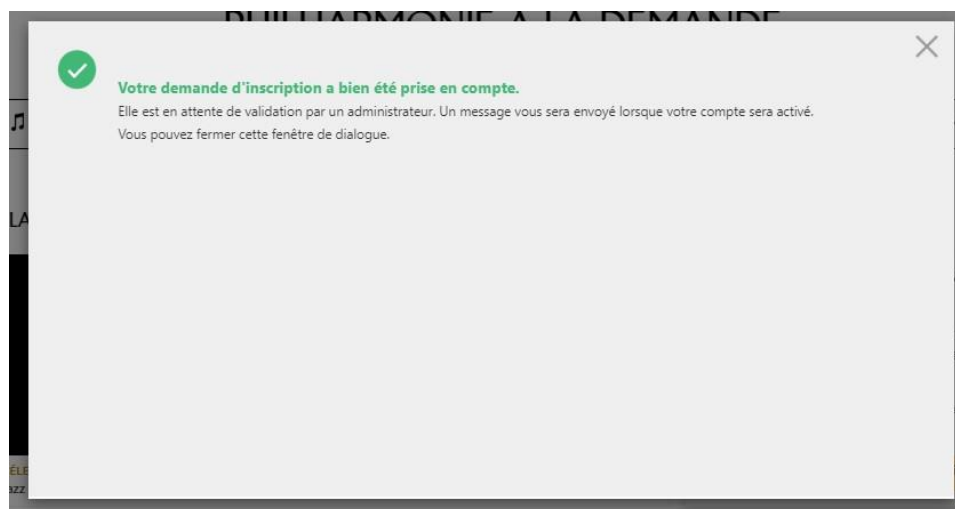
PHILHARMONIE A LA DEMANDE

Votre demande d'inscription a bien été prise en compte.

Elle est en attente de validation par un administrateur. Un message vous sera envoyé lorsque votre compte sera activé.

Vous pouvez fermer cette fenêtre de dialogue.

LA

ÉLE
azz